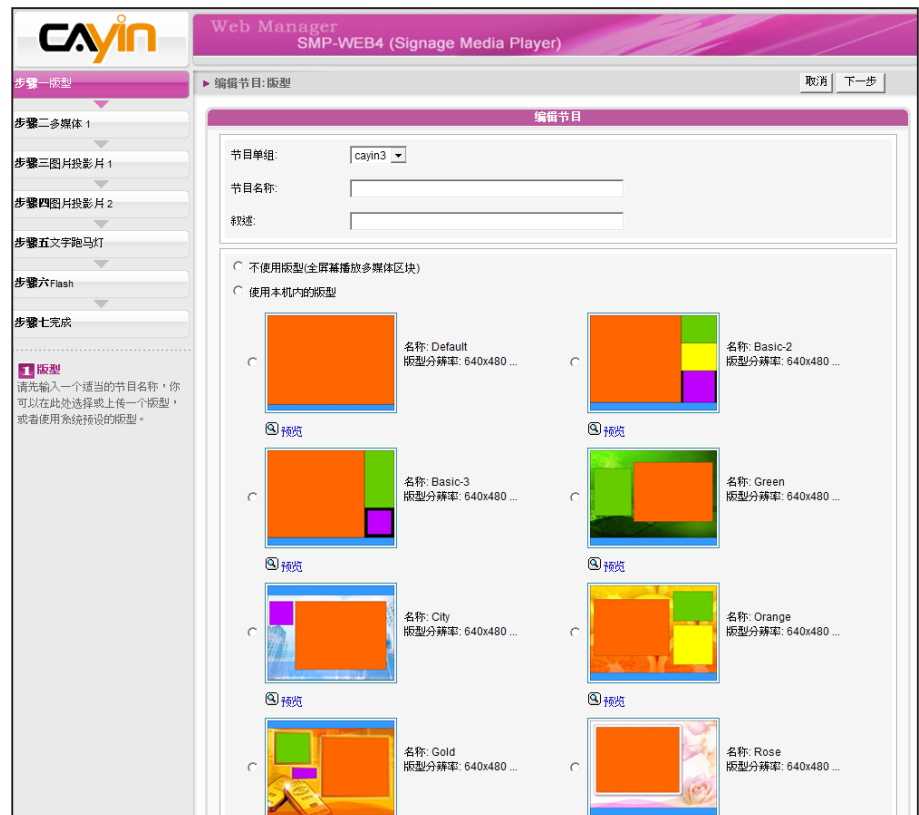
CAYIN

Web Manager
SMP-WEB4 (Signage Media Player)

步骤一版型
步骤二多媒体 1
步骤三图片投影片 1
步骤四图片投影片 2
步骤五文字跑马灯
步骤六Flash
步骤七完成

1 版型
请先输入一个适当的节目名称，你可以在此处选择或上传一个版型，或者使用系统预设的版型。

▶ 编辑节目: 版型

取消 下一步

编辑节目

节目单组: cayin3
节目名称:
叙述:

不使用版型(全屏幕播放多媒体区块)
使用本机内的版型

名称: Default
版型分辨率: 640x480 ...
预览

名称: Basic-2
版型分辨率: 640x480 ...
预览

名称: Basic-3
版型分辨率: 640x480 ...
预览

名称: Green
版型分辨率: 640x480 ...
预览

名称: City
版型分辨率: 640x480 ...
预览

名称: Orange
版型分辨率: 640x480 ...
预览

名称: Gold
版型分辨率: 640x480 ...

名称: Rose
版型分辨率: 640x480 ...